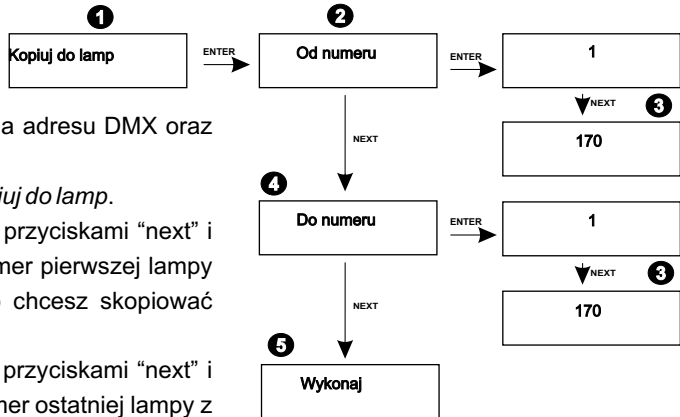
1
Kopiuj do lamp
ENTER
2
Od numeru
ENTER
1
NEXT
3
170
NEXT
4
Do numeru
ENTER
1
NEXT
3
170
NEXT
5
Wykonaj

a adresu DMX oraz

iuj do lamp.

przyciskami "next" i
mer pierwszej lampy
chcesz skopiować

przyciskami "next" i
mer ostatniej lampy z